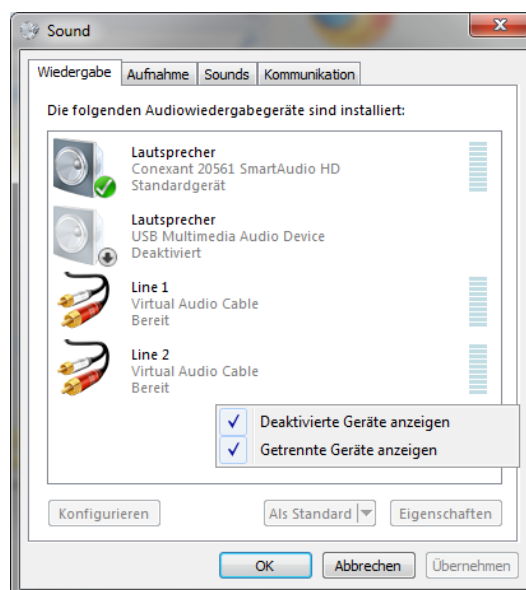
Sound

Wiedergabe | Aufnahme | Sounds | Kommunikation

Die folgenden Audiowiedergabegeräte sind installiert:

Lautsprecher
Conexant 20561 SmartAudio HD
Standardgerät

Lautsprecher
USB Multimedia Audio Device
Deaktiviert

Line 1
Virtual Audio Cable
Bereit

Line 2
Virtual Audio Cable
Bereit

✓ Deaktivierte Geräte anzeigen
✓ Getrennte Geräte anzeigen

Konfigurieren | Als Standard | Eigenschaften

OK | Abbrechen | Übernehmen